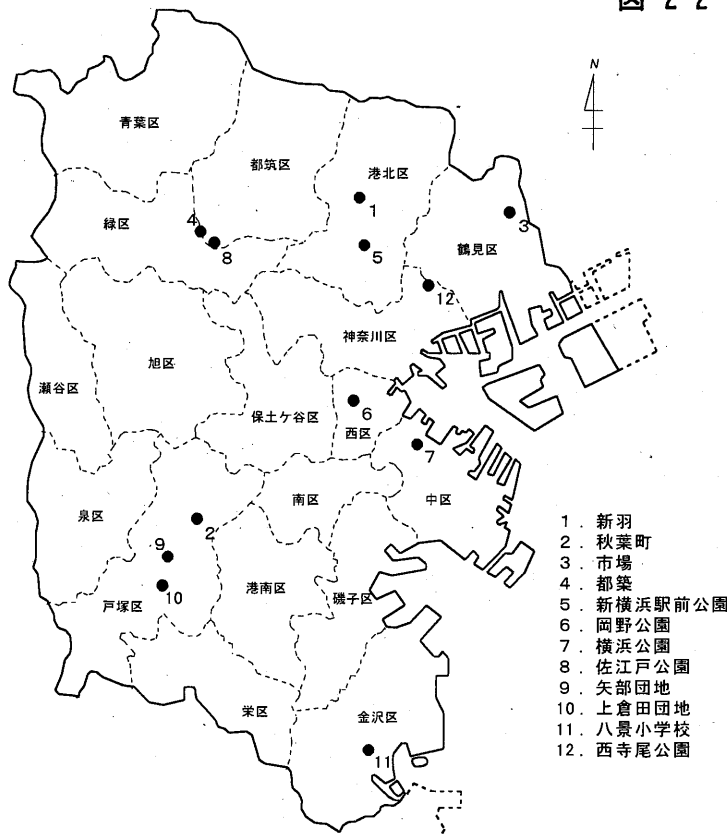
図 2 2

N

青葉区
都筑区
港北区
緑区
鶴見区
神奈川区
旭区
瀬谷区
保土ケ谷区
西区
中区
南区
泉区
港南区
磯子区
戸塚区
栄区
金沢区

1
2
3
4
5
6
7
8
9
10
11
12

1. 新羽
2. 秋葉町
3. 市場
4. 都築
5. 新横浜駅前公園
6. 岡野公園
7. 横浜公園
8. 佐江戸公園
9. 矢部団地
10. 上倉田団地
11. 八景小学校
12. 西寺尾公園